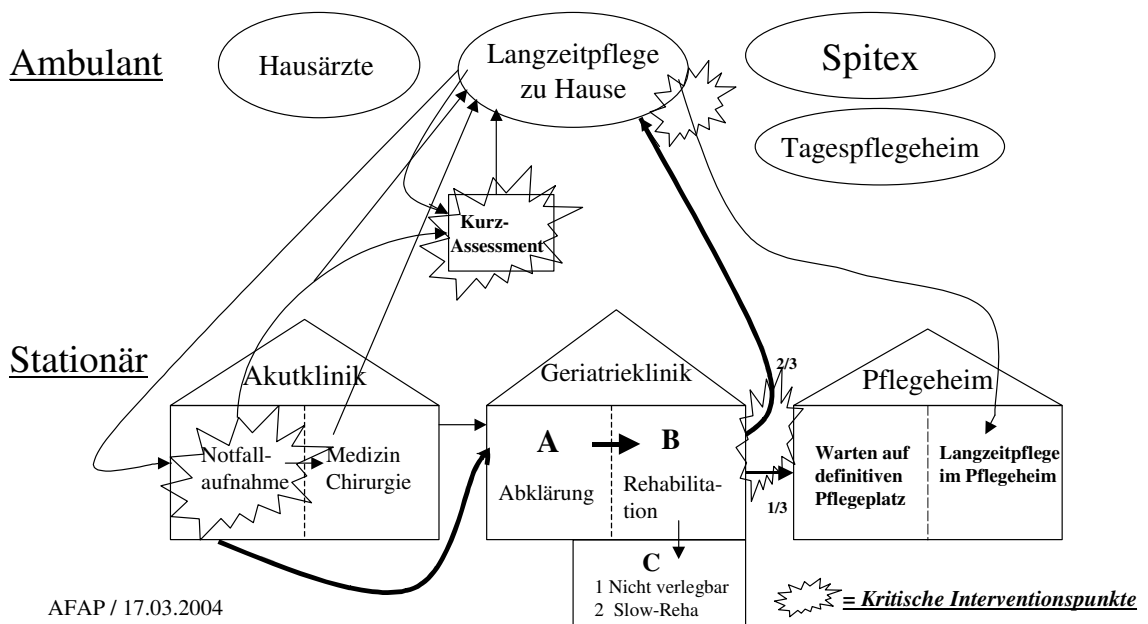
Ambulant

Hausärzte

Langzeitpflege zu Hause

Spitex

Tagespflegeheim

Kurz-Assessment

Stationär

Akutklinik

Notfallaufnahme

Medizin Chirurgie

Geriatrieklinik

A

B

Abklärung

Rehabilitation

C

1 Nicht verlegbar
2 Slow-Reha

2/3

1/3

Pflegeheim

Warten auf definitiven Pflegeplatz

Langzeitpflege im Pflegeheim

AFAP / 17.03.2004

= Kritische Interventionspunkte